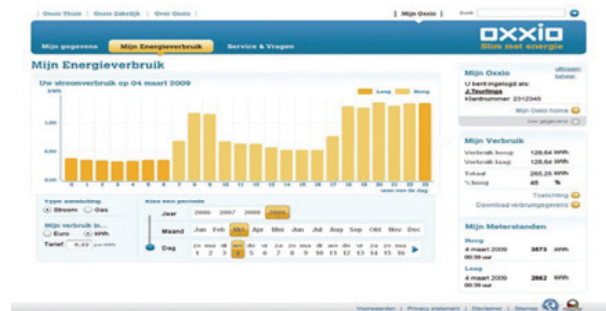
Oxxio Thuis | Oxxio Zakelijk | Over Oxxio | Mijn Oxxio | Zoek

oxxio
Slim met energie

Mijn gegevens | Mijn Energieverbruik | Service & Vragen

Mijn Energieverbruik

Uw stroomverbruik op 04 maart 2009

kWh
1,50
1,00
0,50
0

Laag
Hoog

0 1 2 3 4 5 6 7 8 9 10 11 12 13 14 15 16 17 18 19 20 21 22 23
uren van de dag

Type aansluiting
Stroom Gas

Mijn verbruik in...
Euro kWh
Tarief 0,22 per kWh

Kies een periode
Jaar 2006 2007 2008 2009
Maand Jan Feb Mrt Apr Mei Jun Jul Aug Sep Okt Nov Dec
Dag zo ma di wo do vr za zo ma di wo do vr za zo ma
1 2 3 4 5 6 7 8 9 10 11 12 13 14 15 16

Mijn Oxxio
Afmelden
U bent ingelogd als:
J.Teurlings
Klantnummer: 2312345
Mijn Oxxio home
Uw gegevens

Mijn Verbruik
Verbruik hoog 128,64 kWh
Verbruik laag 128,64 kWh
Totaal 265,25 kWh
% hoog 48 %
Toelichting
Download Verbruiksgegevens

Mijn Meterstanden
Hoog
4 maart 2009 3873 kWh
00:30 uur
Laag
4 maart 2009 2862 kWh
00:30 uur

Voorwaarden | Privacy statement | Disclaimer | Sitemap